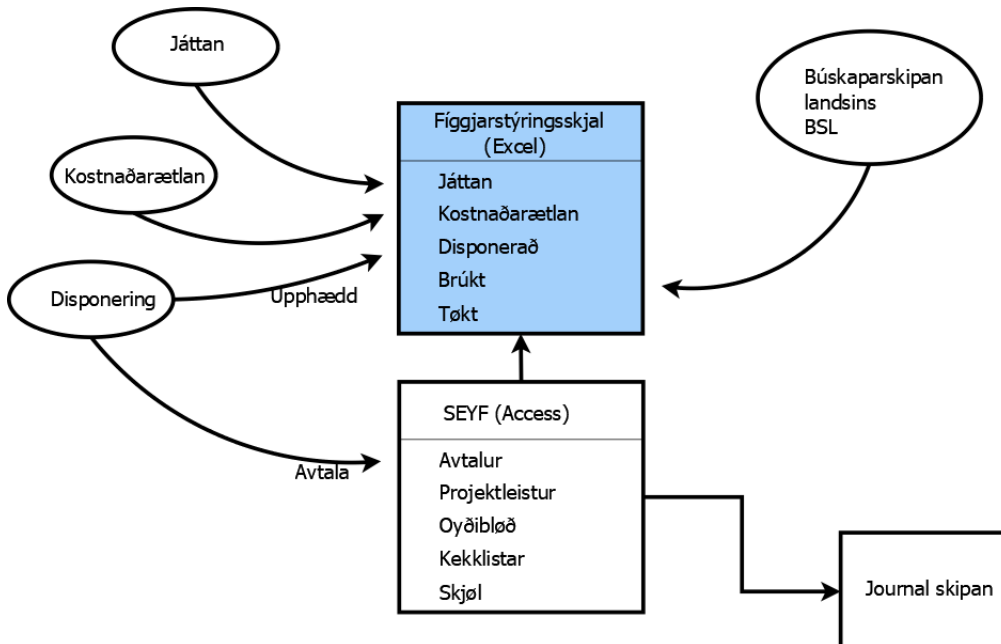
Játtan

Kostnaðarætlan

Disponering

Upphædd

Avtala

Fíggjarstýringsskjal
(Excel)

Játtan
Kostnaðarætlan
Disponerað
Brúkt
Tøkt

Búskaparskipan
landsins
BSL

SEYF (Access)

Avtalur
Projektleistur
Oyðibløð
Kekklistar
Skjøl

Journal skipan